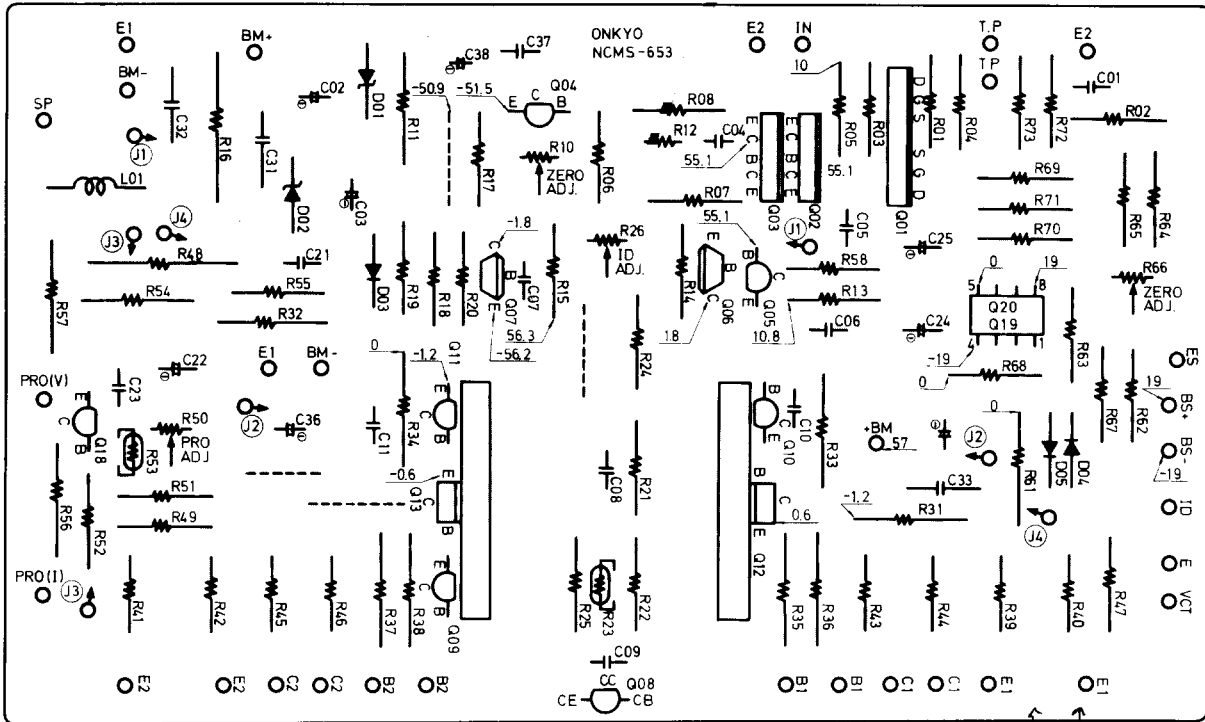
ONKYO
NCMS-653

E1
BM+
BM-
SP
C32
R16
J1
L01
C31
D02
C02
D01
C38
C37
R11
-50.9
-51.5
E C Q04 B
C03
R17
R10
ZERO ADJ.
R06
E2
IN
T.P
TP
E2
10
R08
R12
C04
55.1
E C B C E
E C B C E
55.1
R07
Q03
Q02
R05
R03
D G S
S G D
Q01
R01
R04
R73
R72
C01
R02
R69
R71
R70
R65
R64
J4
J3
R48
C21
R54
R55
R32
R57
D03
R19
R18
R20
-1.8
C
B
Q07
C07
E
R15
56.3
-56.2
R26
ID ADJ.
R24
55.1
E
B
R14
C
Q06
1.8
B
C
Q05
10.8
J1
C05
C25
R58
R13
C06
C24
0
19
5
8
Q20
Q19
4
1
-19
R66
ZERO ADJ.
R63
R68
0
C22
E1
BM-
0
-1.2
Q11
E
C
B
PRO(V)
C23
E
C
Q18
B
R50
PRO ADJ
R53
J2
C36
C11
R34
R33
B
C
E
Q10
C10
+BM
57
J2
0
R61
D05
D04
R67
R62
ES
19
BS+
BS-
-19
R56
R52
R51
R49
-0.6
E
C
Q13
B
C08
R21
B
C
E
Q12
0.6
-1.2
C33
R31
J4
ID
E
VCT
PRO(I)
J3
R41
R42
R45
R46
R37
R38
E
C
B
Q09
R25
R23
R22
R35
R36
R43
R44
R39
R40
R47
C09
CC
CE
CB
Q08
E2
E2
C2
C2
B2
B2
B1
B1
C1
C1
E1
E1